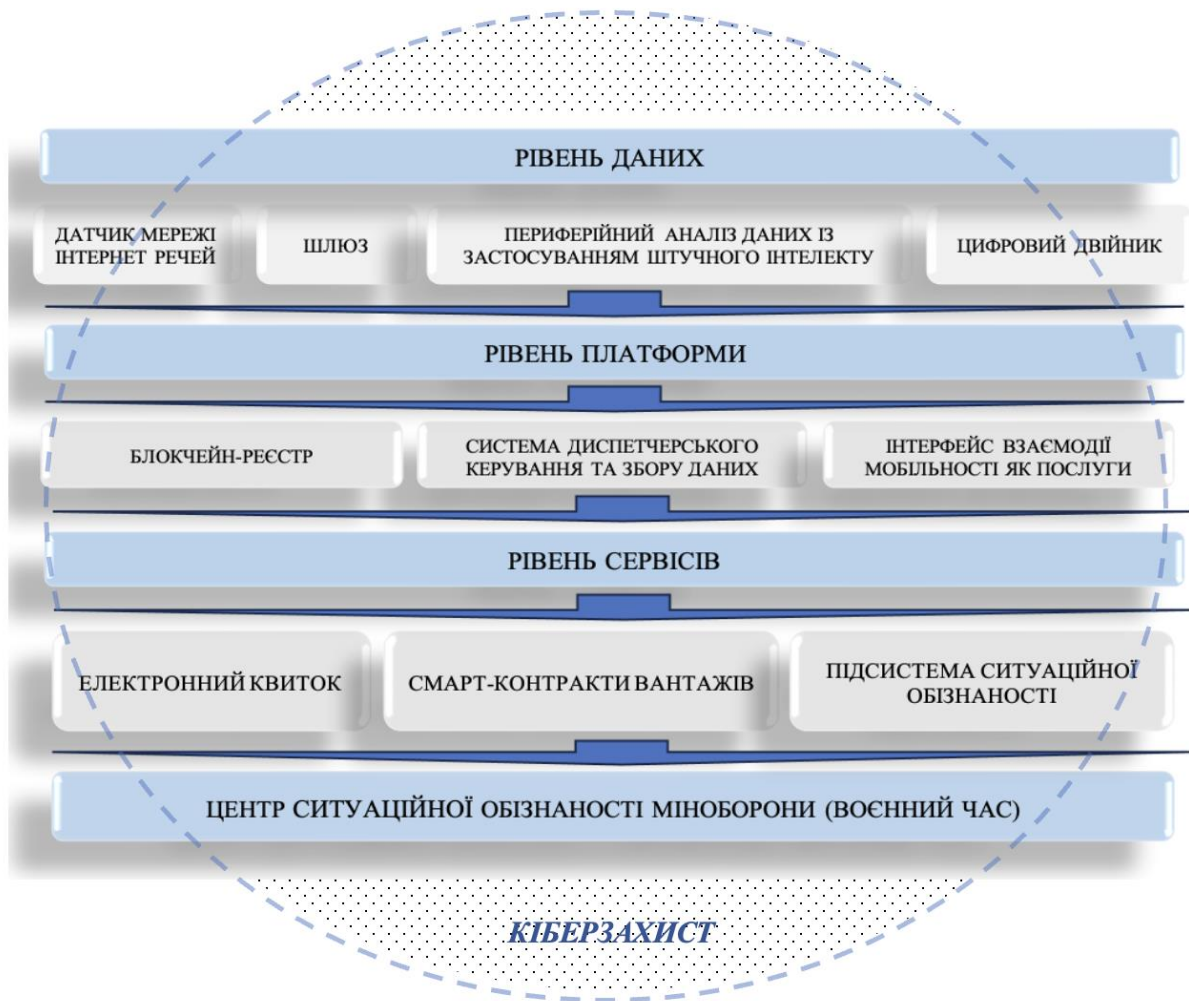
РІВЕНЬ ДАНИХ

ДАТЧИК МЕРЕЖІ ІНТЕРНЕТ РЕЧЕЙ

ШЛЮЗ

ПЕРИФЕРІЙНИЙ АНАЛІЗ ДАНИХ ІЗ ЗАСТОСУВАННЯМ ШТУЧНОГО ІНТЕЛЕКТУ

ЦИФРОВИЙ ДВІЙНИК

РІВЕНЬ ПЛАТФОРМИ

БЛОКЧЕЙН-РЕЄСТР

СИСТЕМА ДИСПЕТЧЕРСЬКОГО КЕРУВАННЯ ТА ЗБОРУ ДАНИХ

ІНТЕРФЕЙС ВЗАЄМОДІЇ МОБІЛЬНОСТІ ЯК ПОСЛУГИ

РІВЕНЬ СЕРВІСІВ

ЕЛЕКТРОННИЙ КВИТОК

СМАРТ-КОНТРАКТИ ВАНТАЖІВ

ПІДСИСТЕМА СИТУАЦІЙНОЇ ОБІЗНАНОСТІ

ЦЕНТР СИТУАЦІЙНОЇ ОБІЗНАНОСТІ МІНОБОРОНИ (ВОЄННИЙ ЧАС)

КІБЕРЗАХИСТ